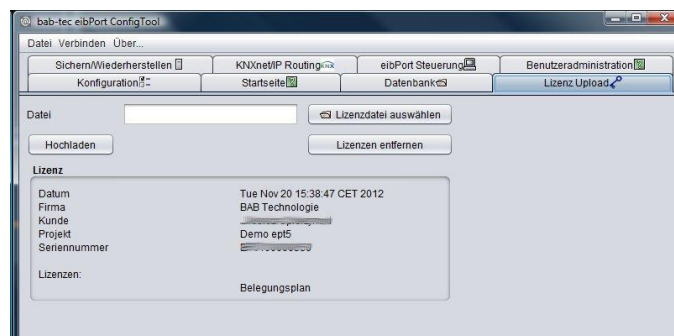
bab-tec eibPort ConfigTool

Datei Verbinden Über...

Sichern/Wiederherstellen | KNXnet/IP Routing | eibPort Steuerung | Benutzeradministration

Konfiguration | Startseite | Datenbank | Lizenz Upload

Datei

Lizenzdatei auswählen

Hochladen

Lizenzen entfernen

Lizenz

Datum Tue Nov 20 15:38:47 CET 2012
Firma BAB Technologie
Kunde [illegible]
Projekt Demo ept5
Seriennummer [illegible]

Lizenzen:
Belegungsplan